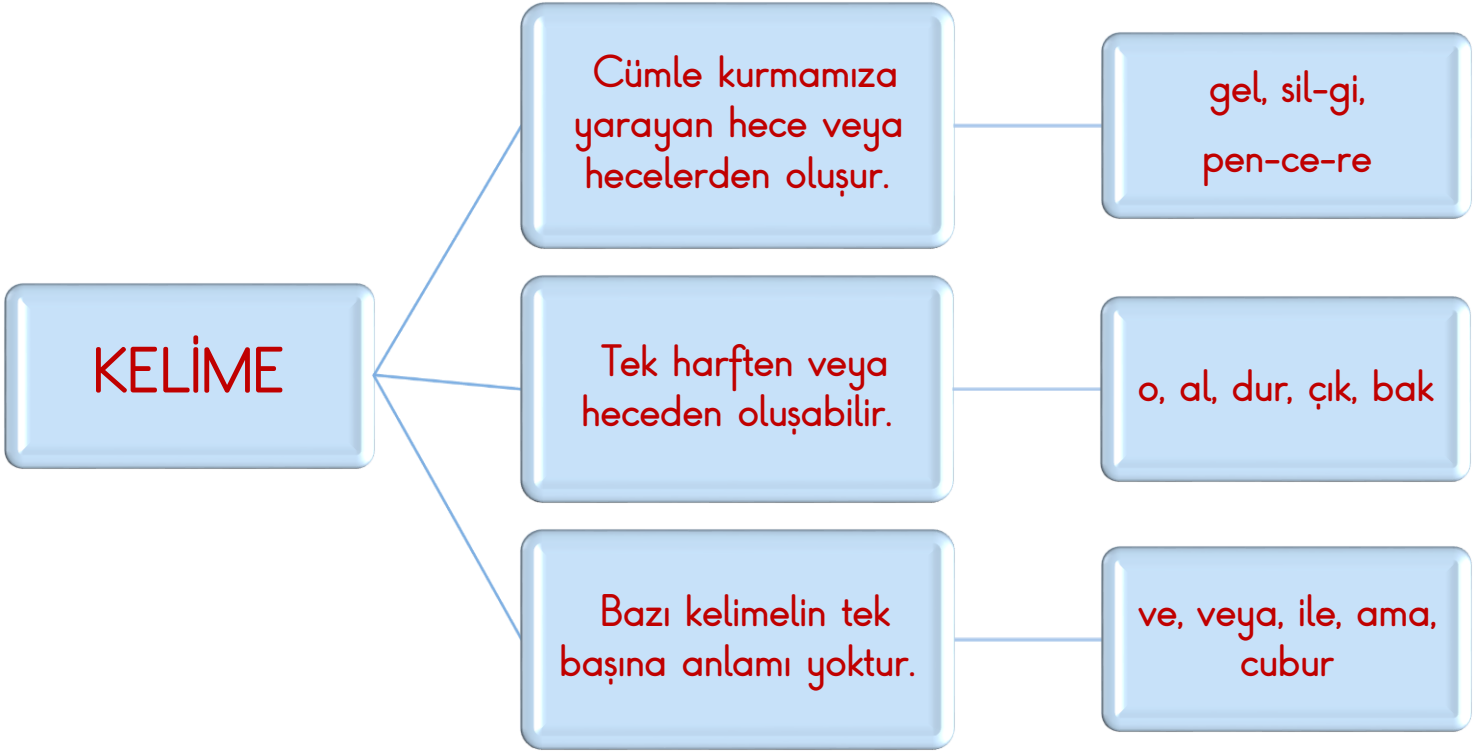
KELİME

Cümle kurmamıza yarayan hece veya hecelerden oluşur.

gel, sil-gi, pen-ce-re

Tek harften veya heceden oluşabilir.

o, al, dur, çık, bak

Bazı kelimelin tek başına anlamı yoktur.

ve, veya, ile, ama, cubur